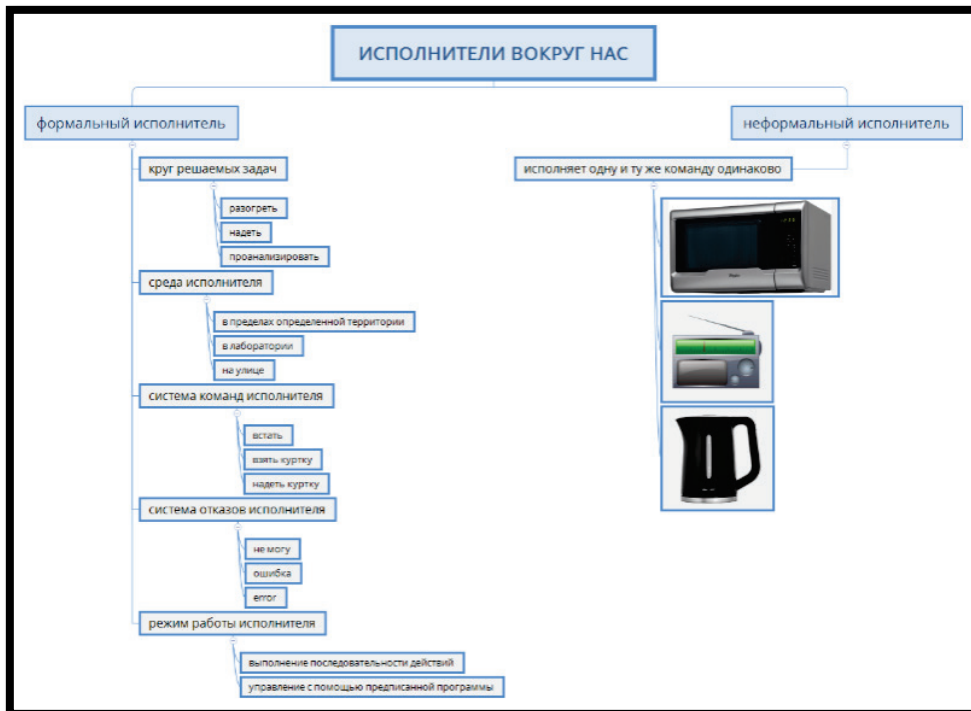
ИСПОЛНИТЕЛИ ВОКРУГ НАС

формальный исполнитель

круг решаемых задач

разогреть

надеть

проанализировать

среда исполнителя

в пределах определенной территории

в лаборатории

на улице

система команд исполнителя

встать

взять куртку

надеть куртку

система отказов исполнителя

не могу

ошибка

error

режим работы исполнителя

выполнение последовательности действий

управление с помощью предписанной программы

неформальный исполнитель

исполняет одну и ту же команду одинаково